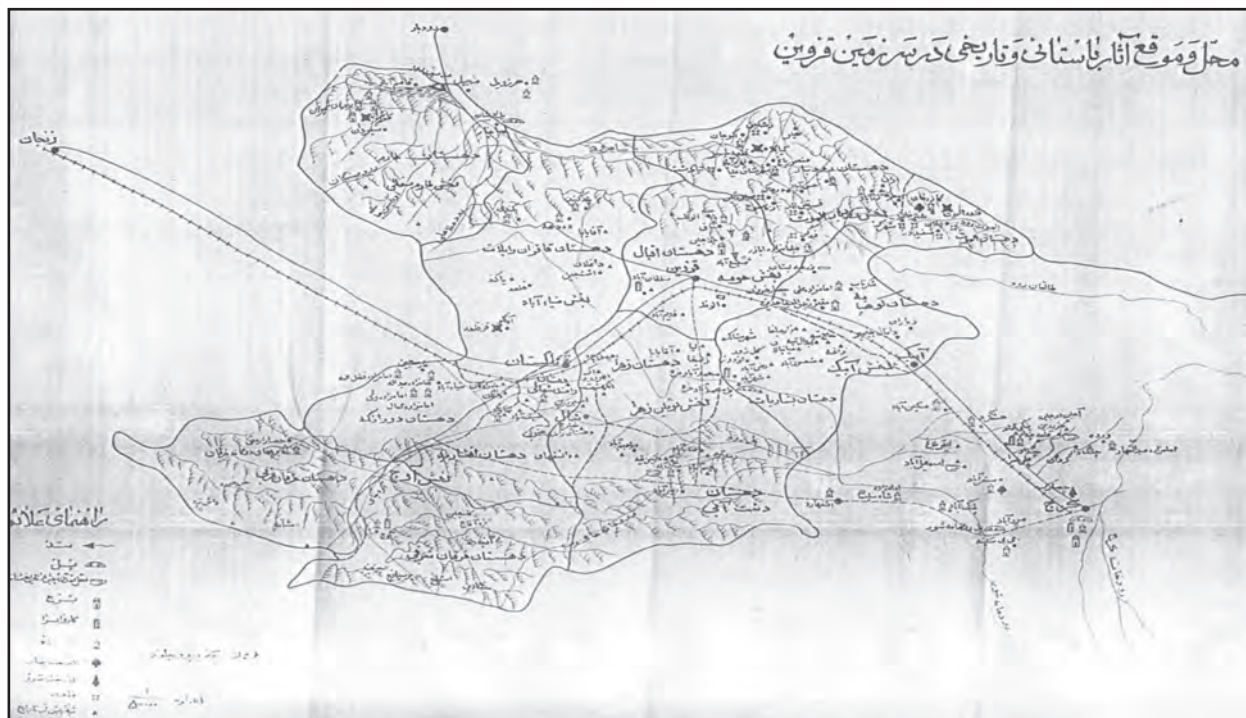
محل و موقع آثار باستانی و تاریخی در سرزمین قزوین

زنجان

دهستان اقبال

قزوین

بخش حومه

دهستان کاغذ کنان و بلبلات

بخش ضیاءآباد

دهستان قره قان

دهستان نوه

بخش آبیک

آبیک

دهستان زهرا

بخش بوئین زهرا

دهستان دشتابی

دهستان دودانگه

دهستان افشاریه

بخش آوج

دهستان

دشت آبی

دهستان خرقان شرقی

دهستان خرقان غربی

کرج

راهنمای علائم

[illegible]